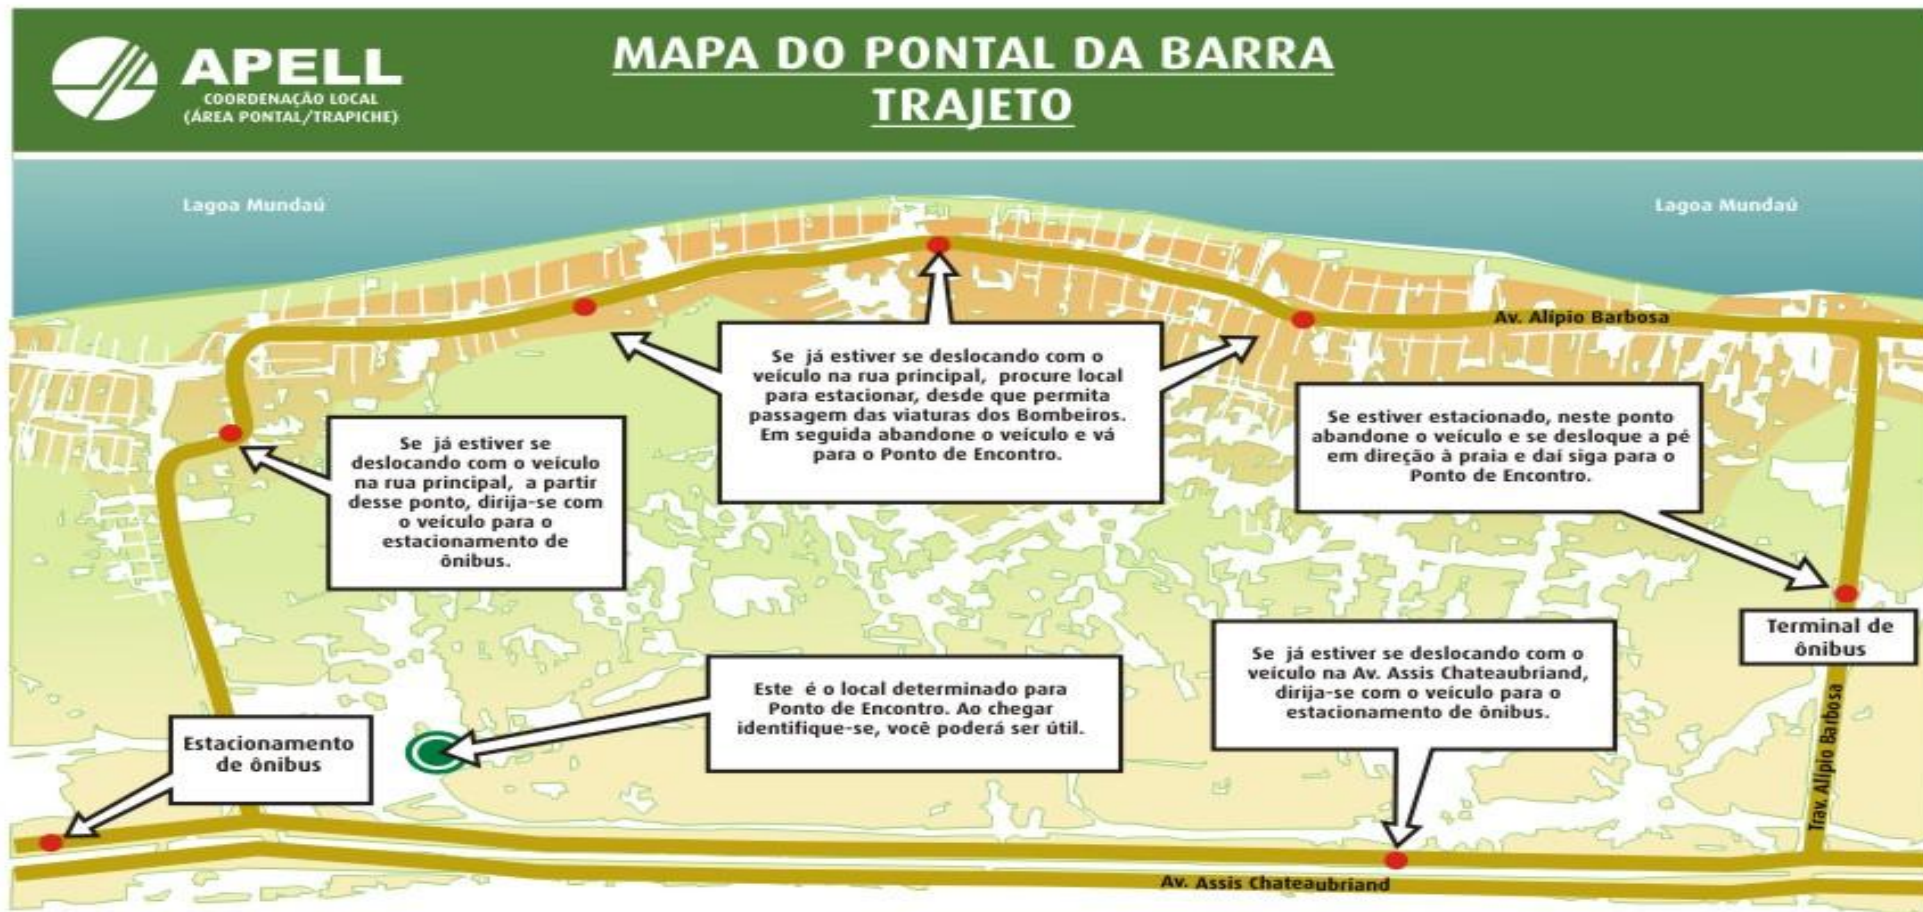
APELL
COORDENAÇÃO LOCAL
(ÁREA PONTAL/TRAPICHE)

MAPA DO PONTAL DA BARRA
TRAJETO

Lagoa Mundaú

Lagoa Mundaú

Av. Alípio Barbosa

Se já estiver se deslocando com o veículo na rua principal, procure local para estacionar, desde que permita passagem das viaturas dos Bombeiros. Em seguida abandone o veículo e vá para o Ponto de Encontro.

Se já estiver se deslocando com o veículo na rua principal, a partir desse ponto, dirija-se com o veículo para o estacionamento de ônibus.

Se estiver estacionado, neste ponto abandone o veículo e se desloque a pé em direção à praia e daí siga para o Ponto de Encontro.

Terminal de ônibus

Se já estiver se deslocando com o veículo na Av. Assis Chateaubriand, dirija-se com o veículo para o estacionamento de ônibus.

Este é o local determinado para Ponto de Encontro. Ao chegar identifique-se, você poderá ser útil.

Estacionamento de ônibus

Trav. Alípio Barbosa

Av. Assis Chateaubriand